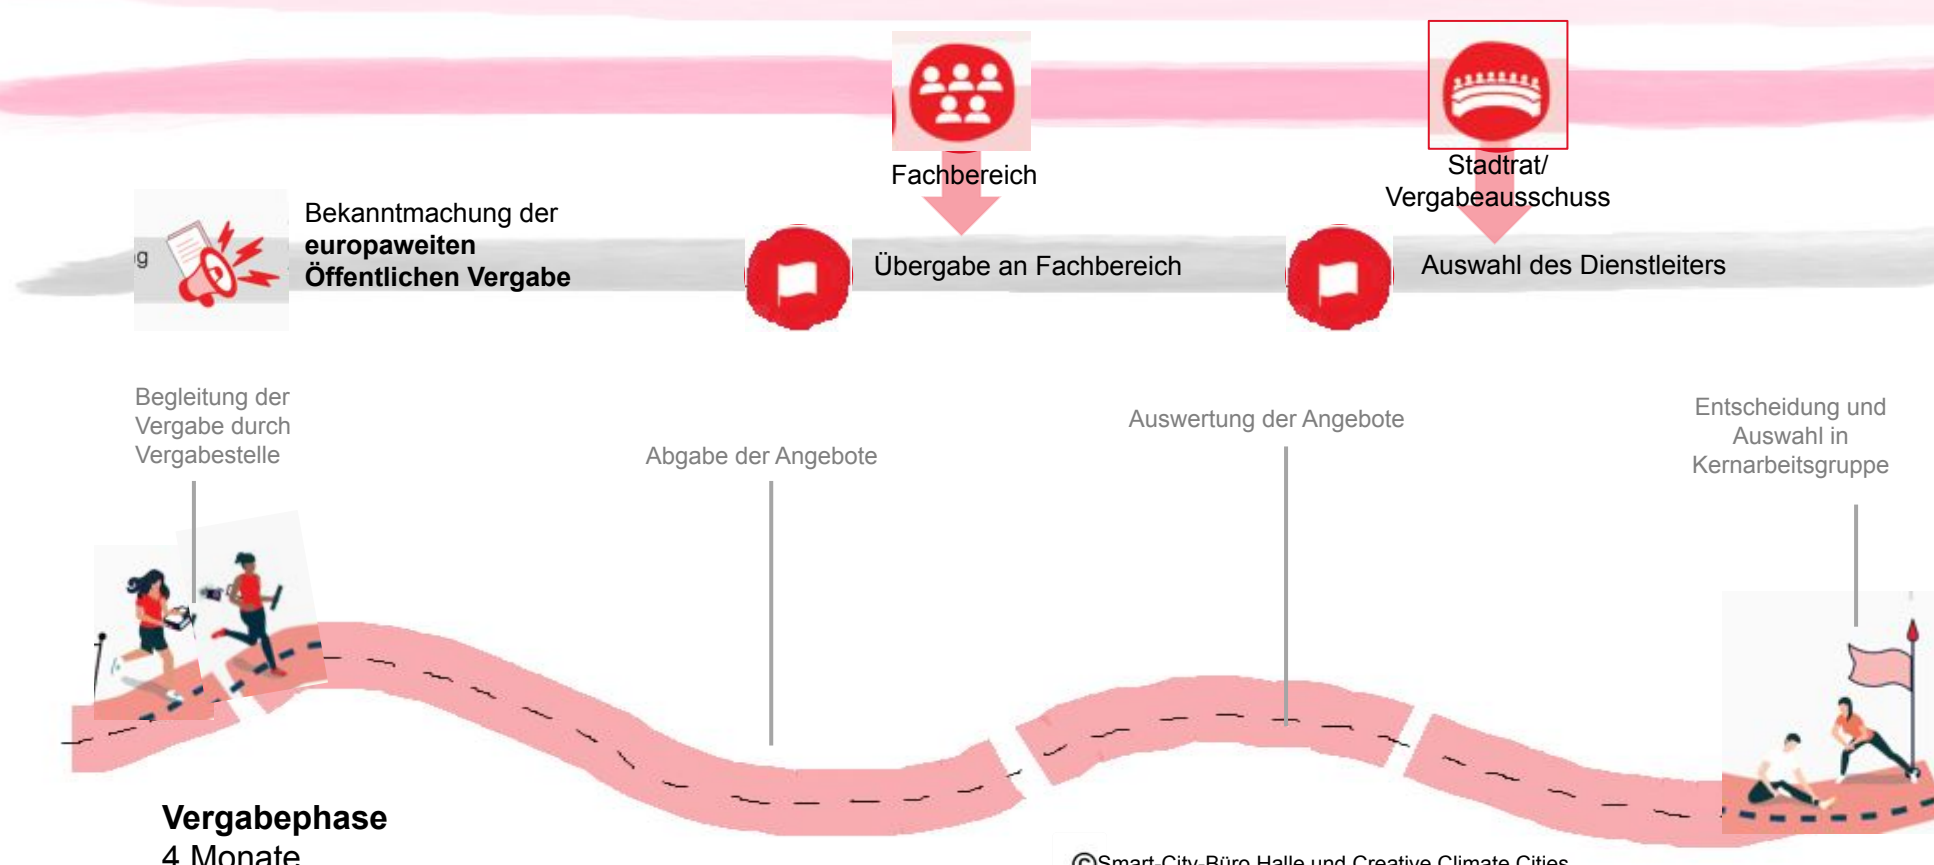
Fachbereich

Stadtrat/ Vergabeausschuss

g

Bekanntmachung der **europaweiten Öffentlichen Vergabe**

Übergabe an Fachbereich

Auswahl des Dienstleiters

Begleitung der Vergabe durch Vergabestelle

Abgabe der Angebote

Auswertung der Angebote

Entscheidung und Auswahl in Kernarbeitsgruppe

**Vergabephase**
4 Monate

©Smart-City-Büro Halle und Creative Climate Cities